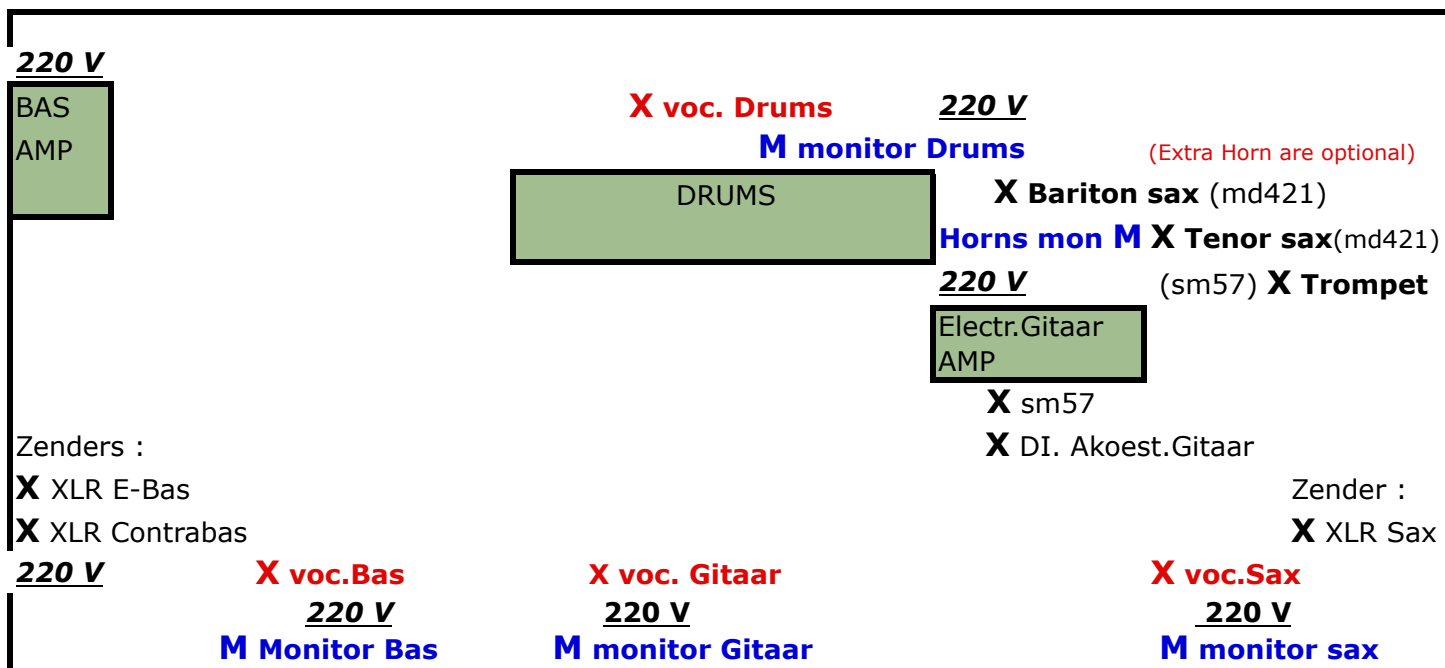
220 V

BAS AMP

X voc. Drums

220 V

M monitor Drums

(Extra Horn are optional)

DRUMS

X Bariton sax (md421)

Horns mon M X Tenor sax(md421)

220 V

(sm57) X Trompet

Electr.Gitaar AMP

X sm57

X DI. Akoest.Gitaar

Zenders :

X XLR E-Bas

X XLR Contrabas

Zender :

X XLR Sax

220 V

X voc.Bas

X voc. Gitaar

X voc.Sax

220 V

220 V

220 V

M Monitor Bas

M monitor Gitaar

M monitor sax